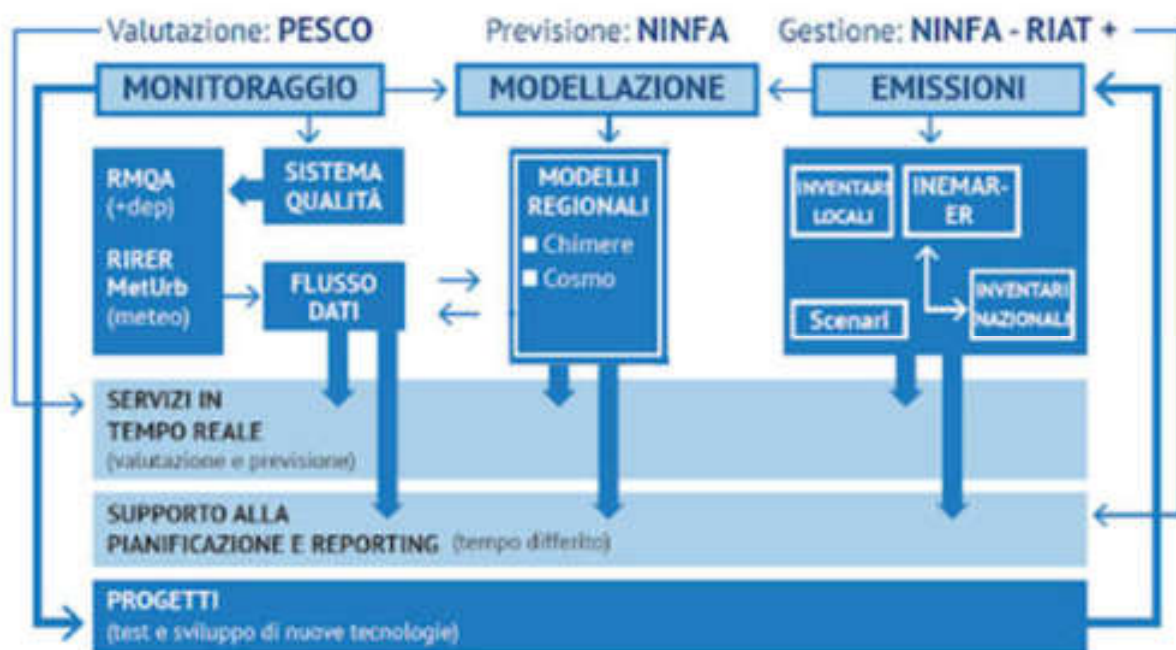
Valutazione: PESCO
Previsione: NINFA
Gestione: NINFA - RIAT +

MONITORAGGIO
MODELLAZIONE
EMISSIONI

RMQA
(+dep)

SISTEMA QUALITÀ

RIRER
MetUrb
(meteo)

FLUSSO DATI

MODELLI REGIONALI
■ Chimere
■ Cosmo

INVENTARI LOCALI
INEMAR-ER
INVENTARI NAZIONALI
Scenari

SERVIZI IN TEMPO REALE
(valutazione e previsione)

SUPPORTO ALLA PIANIFICAZIONE E REPORTING (tempo differito)

PROGETTI
(test e sviluppo di nuove tecnologie)